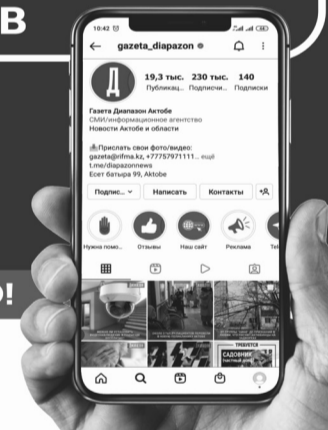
B

10:42

gazeta_diapazon

Д

19,3 тыс. Публикац...

230 тыс. Подписчи...

140 Подписки

Газета Диапазон Актобе
СМИ/информационное агентство
Новости Актобе и области

📣Прислать свои фото/видео:
gazeta@rifma.kz, +77757971111... ещё
t.me/diapazonnews
Есет батыра 99, Aktobe

Подпис... ⌄

Написать

Контакты

Нужна помо...

Отзывы

Наш сайт

Реклама

Те

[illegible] САДОВНИ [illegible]

О!